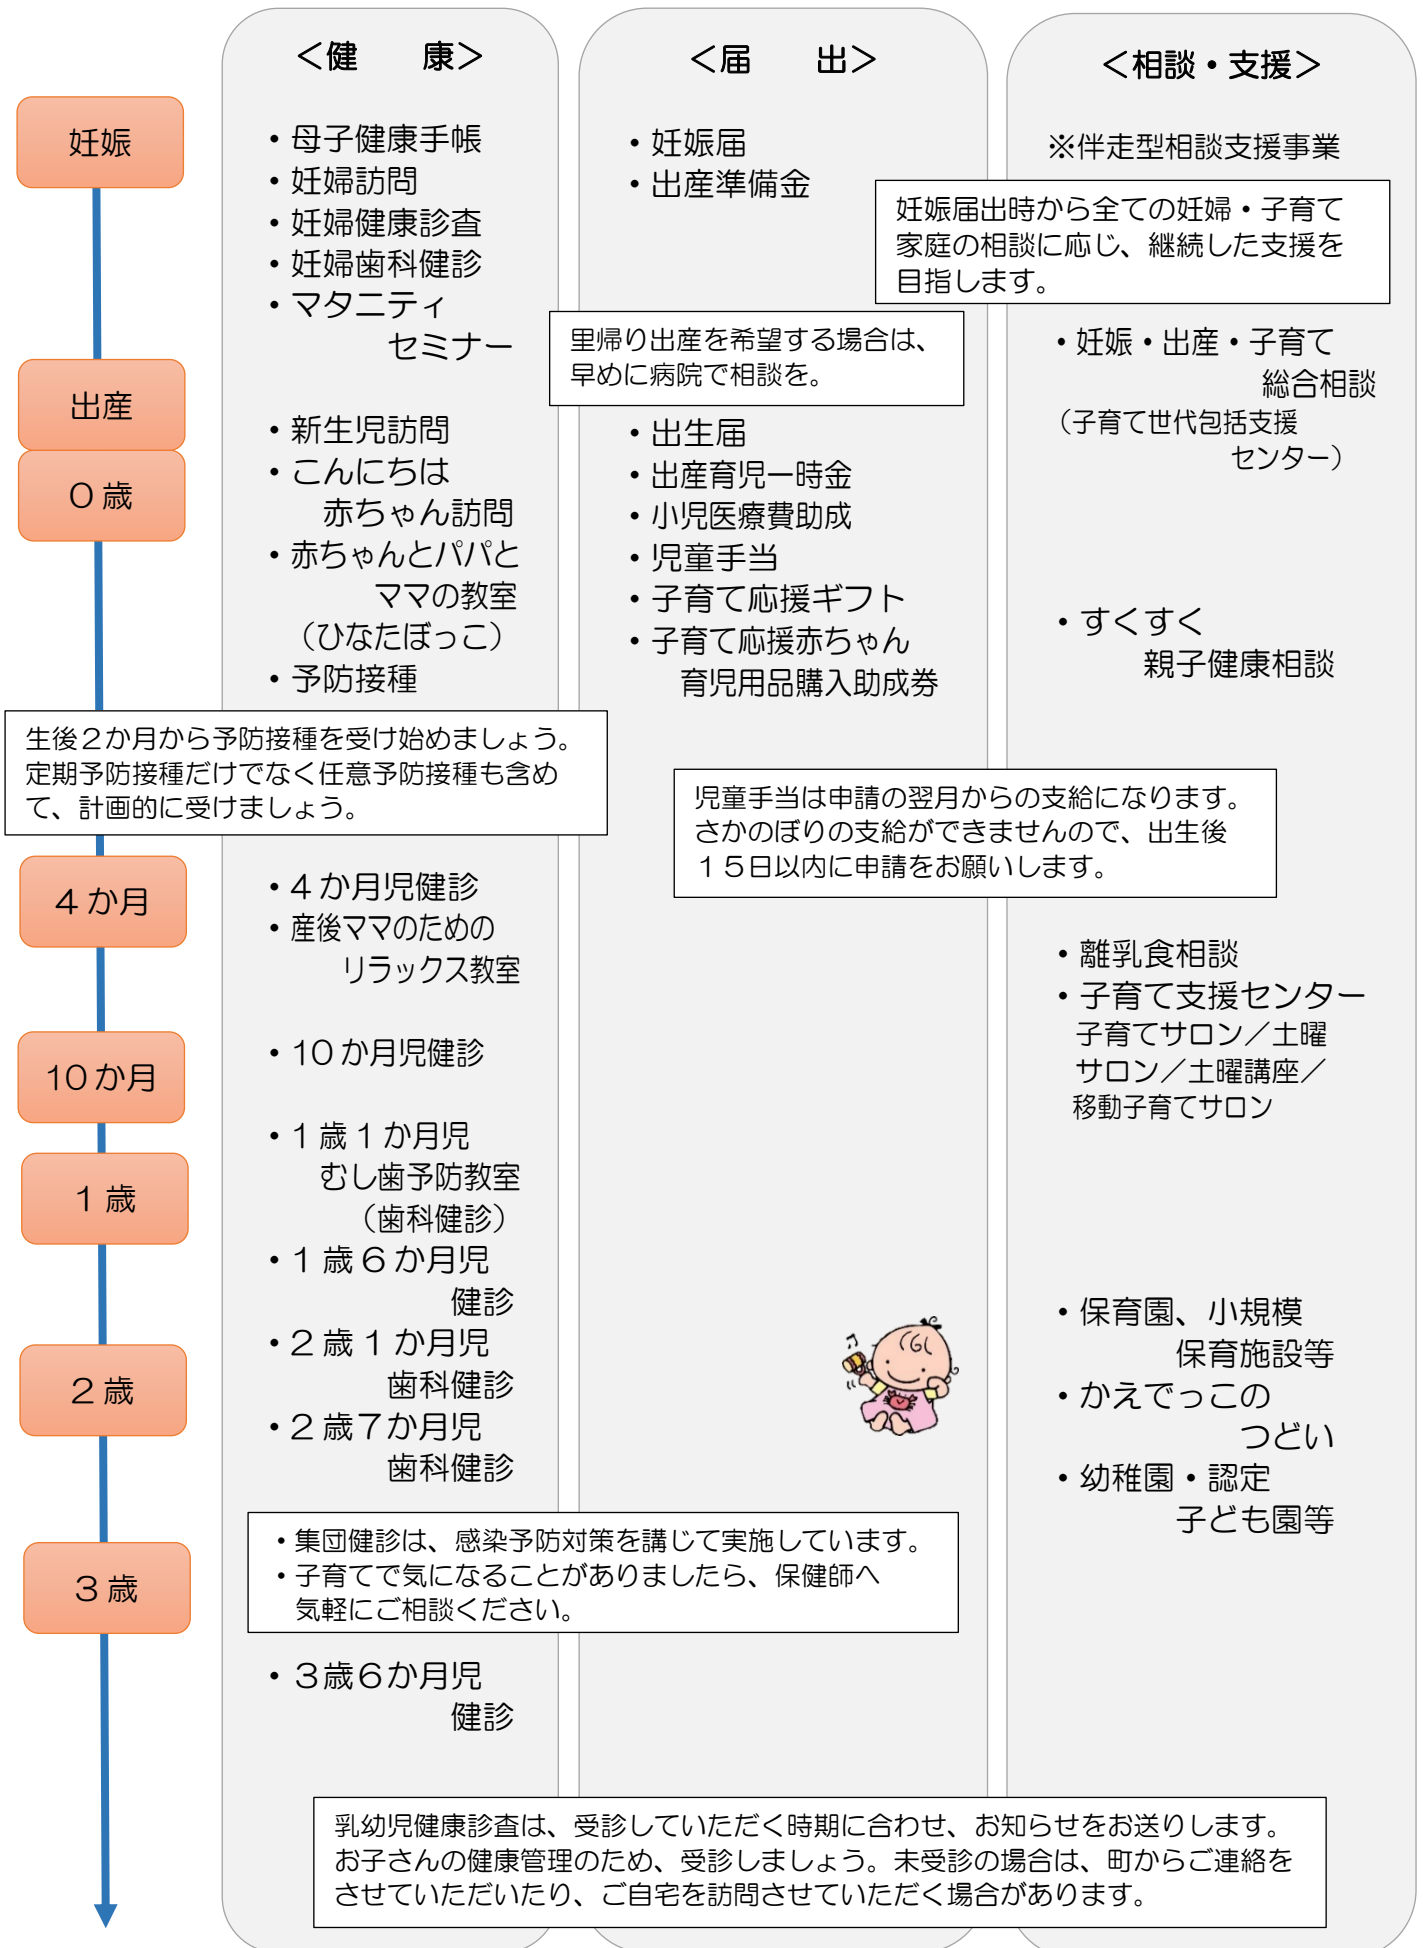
＜健　康＞

＜届　出＞

＜相談・支援＞

妊娠

・母子健康手帳
・妊婦訪問
・妊婦健康診査
・妊婦歯科健診
・マタニティセミナー

・妊娠届
・出産準備金

※伴走型相談支援事業

妊娠届出時から全ての妊婦・子育て家庭の相談に応じ、継続した支援を目指します。

里帰り出産を希望する場合は、早めに病院で相談を。

・妊娠・出産・子育て総合相談
（子育て世代包括支援センター）

出産

0歳

・新生児訪問
・こんにちは赤ちゃん訪問
・赤ちゃんとパパとママの教室
（ひなたぼっこ）
・予防接種

・出生届
・出産育児一時金
・小児医療費助成
・児童手当
・子育て応援ギフト
・子育て応援赤ちゃん育児用品購入助成券

・すくすく親子健康相談

生後２か月から予防接種を受け始めましょう。定期予防接種だけでなく任意予防接種も含めて、計画的に受けましょう。

児童手当は申請の翌月からの支給になります。さかのぼりの支給ができませんので、出生後１５日以内に申請をお願いします。

4か月

・4か月児健診
・産後ママのためのリラックス教室

・離乳食相談
・子育て支援センター
子育てサロン／土曜サロン／土曜講座／移動子育てサロン

10か月

・10か月児健診

1歳

・1歳1か月児むし歯予防教室
（歯科健診）
・1歳6か月児健診
・2歳1か月児歯科健診
・2歳7か月児歯科健診

2歳

・保育園、小規模保育施設等
・かえでっこのつどい
・幼稚園・認定子ども園等

・集団健診は、感染予防対策を講じて実施しています。
・子育てで気になることがありましたら、保健師へ気軽にご相談ください。

3歳

・3歳6か月児健診

乳幼児健康診査は、受診していただく時期に合わせ、お知らせをお送りします。お子さんの健康管理のため、受診しましょう。未受診の場合は、町からご連絡をさせていただいたり、ご自宅を訪問させていただく場合があります。